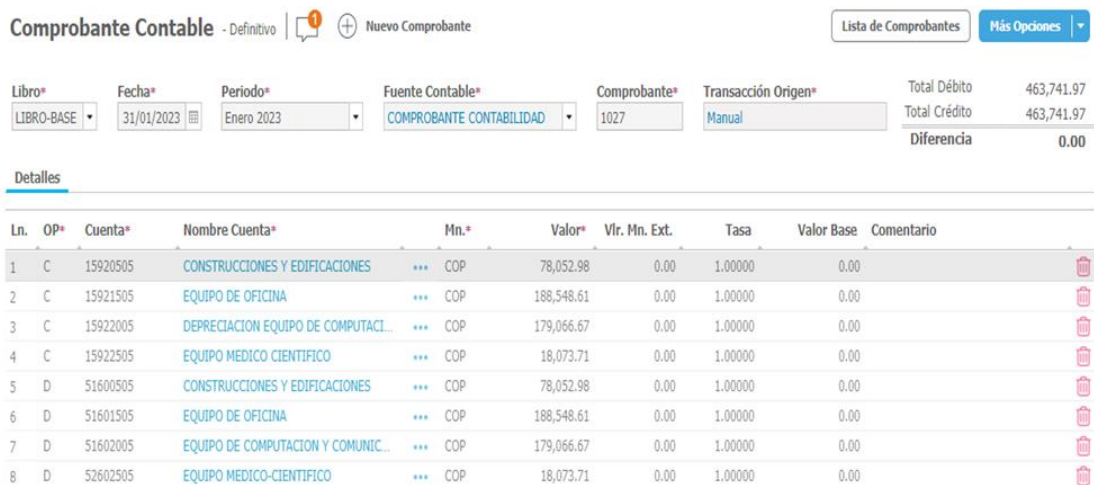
Comprobante Contable - Definitivo 1 Nuevo Comprobante

Lista de Comprobantes Más Opciones

Libro* LIBRO-BASE
Fecha* 31/01/2023
Periodo* Enero 2023
Fuente Contable* COMPROBANTE CONTABILIDAD
Comprobante* 1027
Transacción Origen* Manual

Total Débito 463,741.97
Total Crédito 463,741.97
Diferencia 0.00

Detalles

| Ln. | OP* | Cuenta* | Nombre Cuenta* | | Mn.* | Valor* | Vlr. Mn. Ext. | Tasa | Valor Base | Comentario |
|---|---|---|---|---|---|---|---|---|---|---|
| 1 | C | 15920505 | CONSTRUCCIONES Y EDIFICACIONES | ••• | COP | 78,052.98 | 0.00 | 1.00000 | 0.00 | |
| 2 | C | 15921505 | EQUIPO DE OFICINA | ••• | COP | 188,548.61 | 0.00 | 1.00000 | 0.00 | |
| 3 | C | 15922005 | DEPRECIACION EQUIPO DE COMPUTACI... | ••• | COP | 179,066.67 | 0.00 | 1.00000 | 0.00 | |
| 4 | C | 15922505 | EQUIPO MEDICO CIENTIFICO | ••• | COP | 18,073.71 | 0.00 | 1.00000 | 0.00 | |
| 5 | D | 51600505 | CONSTRUCCIONES Y EDIFICACIONES | ••• | COP | 78,052.98 | 0.00 | 1.00000 | 0.00 | |
| 6 | D | 51601505 | EQUIPO DE OFICINA | ••• | COP | 188,548.61 | 0.00 | 1.00000 | 0.00 | |
| 7 | D | 51602005 | EQUIPO DE COMPUTACION Y COMUNIC... | ••• | COP | 179,066.67 | 0.00 | 1.00000 | 0.00 | |
| 8 | D | 52602505 | EQUIPO MEDICO-CIENTIFICO | ••• | COP | 18,073.71 | 0.00 | 1.00000 | 0.00 | |